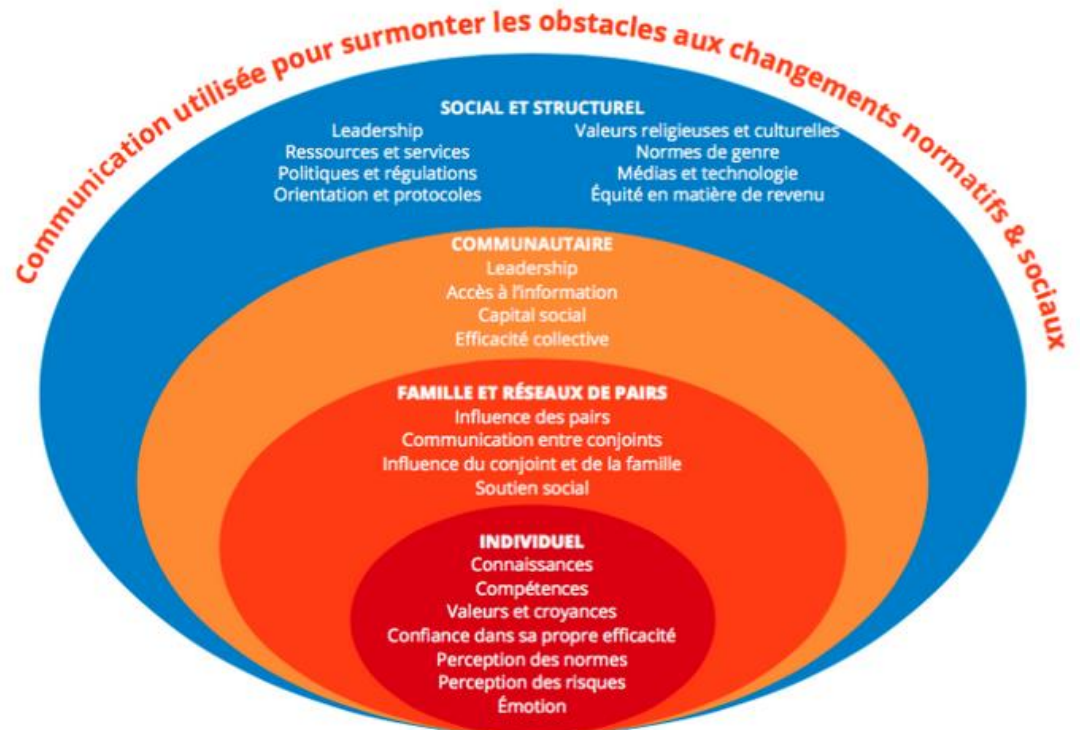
Communication utilisée pour surmonter les obstacles aux changements normatifs & sociaux

SOCIAL ET STRUCTUREL
Leadership
Ressources et services
Politiques et régulations
Orientation et protocoles
Valeurs religieuses et culturelles
Normes de genre
Médias et technologie
Équité en matière de revenu

COMMUNAUTAIRE
Leadership
Accès à l'information
Capital social
Efficacité collective

FAMILLE ET RÉSEAUX DE PAIRS
Influence des pairs
Communication entre conjoints
Influence du conjoint et de la famille
Soutien social

INDIVIDUEL
Connaissances
Compétences
Valeurs et croyances
Confiance dans sa propre efficacité
Perception des normes
Perception des risques
Émotion